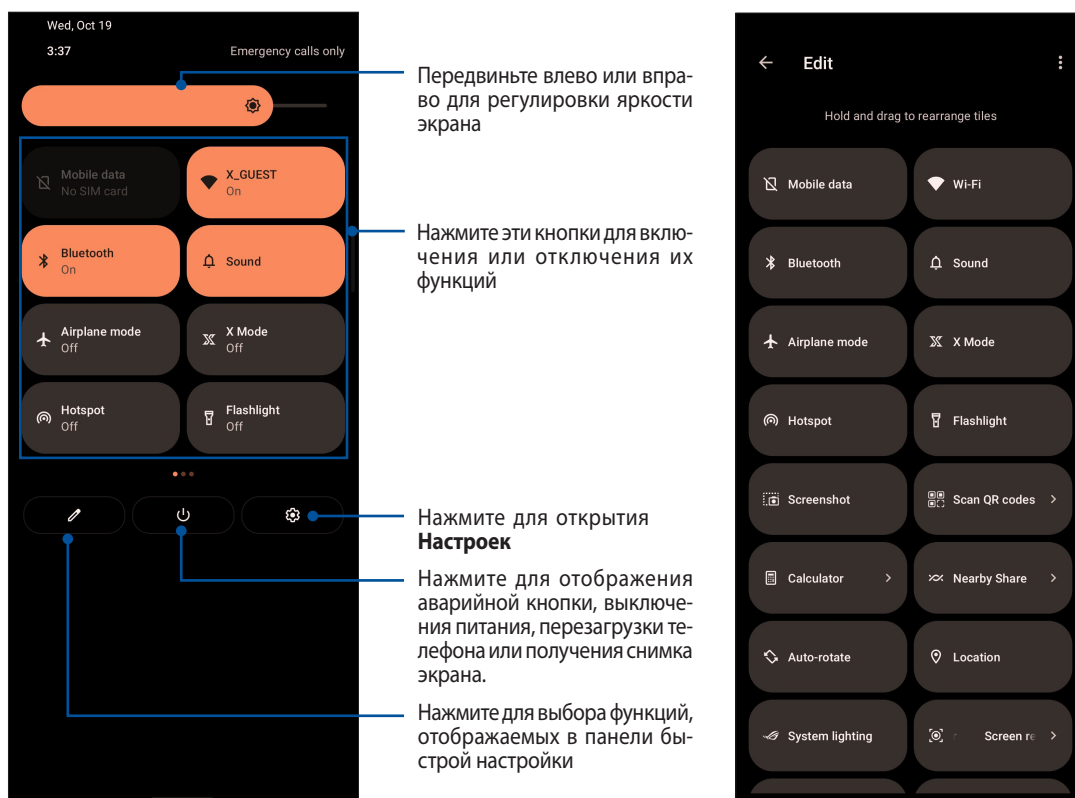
Wed, Oct 19
3:37
Emergency calls only

Передвиньте влево или вправо для регулировки яркости экрана

Mobile data
No SIM card
X_GUEST
On
Bluetooth
On
Sound
Airplane mode
Off
X Mode
Off
Hotspot
Off
Flashlight
Off

Нажмите эти кнопки для включения или отключения их функций

Нажмите для открытия **Настроек**

Нажмите для отображения аварийной кнопки, выключения питания, перезагрузки телефона или получения снимка экрана.

Нажмите для выбора функций, отображаемых в панели быстрой настройки

Edit
Hold and drag to rearrange tiles
Mobile data
Wi-Fi
Bluetooth
Sound
Airplane mode
X Mode
Hotspot
Flashlight
Screenshot
Scan QR codes
Calculator
Nearby Share
Auto-rotate
Location
System lighting
Screen re